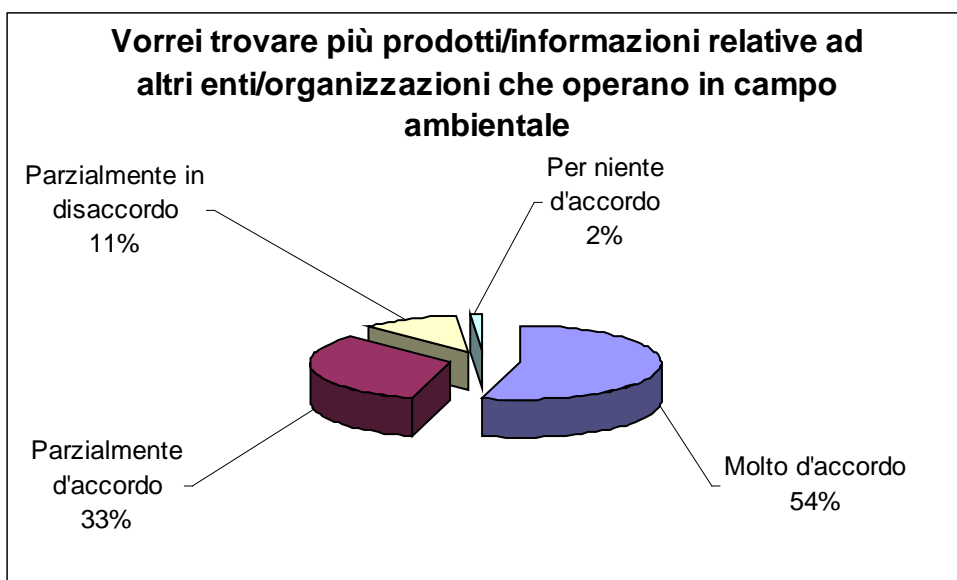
Vorrei trovare più prodotti/informazioni relative ad altri enti/organizzazioni che operano in campo ambientale

Parzialmente in disaccordo
11%

Per niente d'accordo
2%

Parzialmente d'accordo
33%

Molto d'accordo
54%